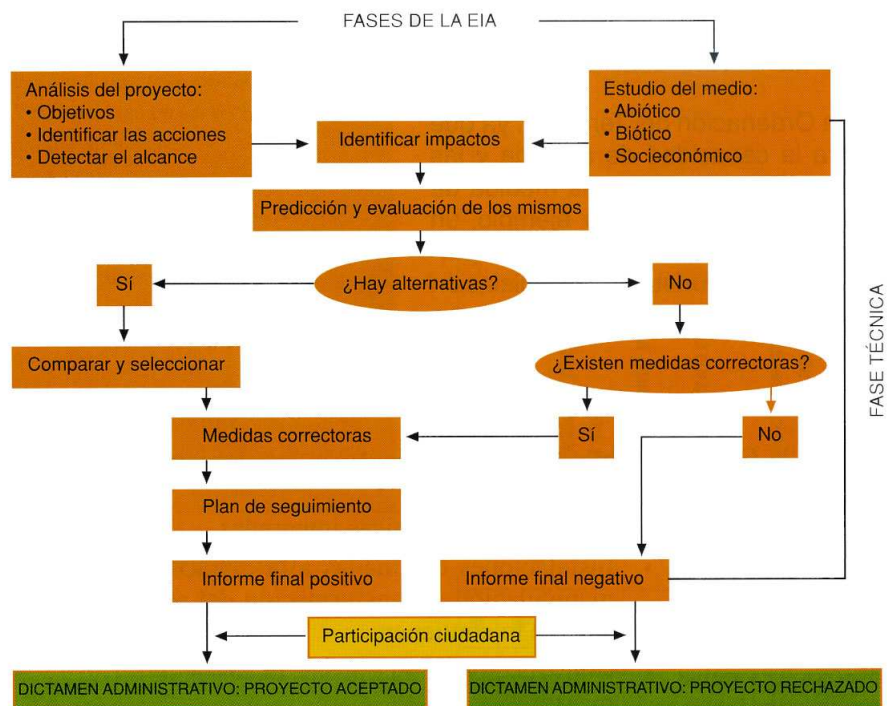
FASES DE LA EIA

Análisis del proyecto:
• Objetivos
• Identificar las acciones
• Detectar el alcance

Estudio del medio:
• Abiótico
• Biótico
• Socieconómico

Identificar impactos

Predicción y evaluación de los mismos

Sí

¿Hay alternativas?

No

Comparar y seleccionar

¿Existen medidas correctoras?

FASE TÉCNICA

Medidas correctoras

Sí

No

Plan de seguimiento

Informe final positivo

Informe final negativo

Participación ciudadana

DICTAMEN ADMINISTRATIVO: PROYECTO ACEPTADO

DICTAMEN ADMINISTRATIVO: PROYECTO RECHAZADO